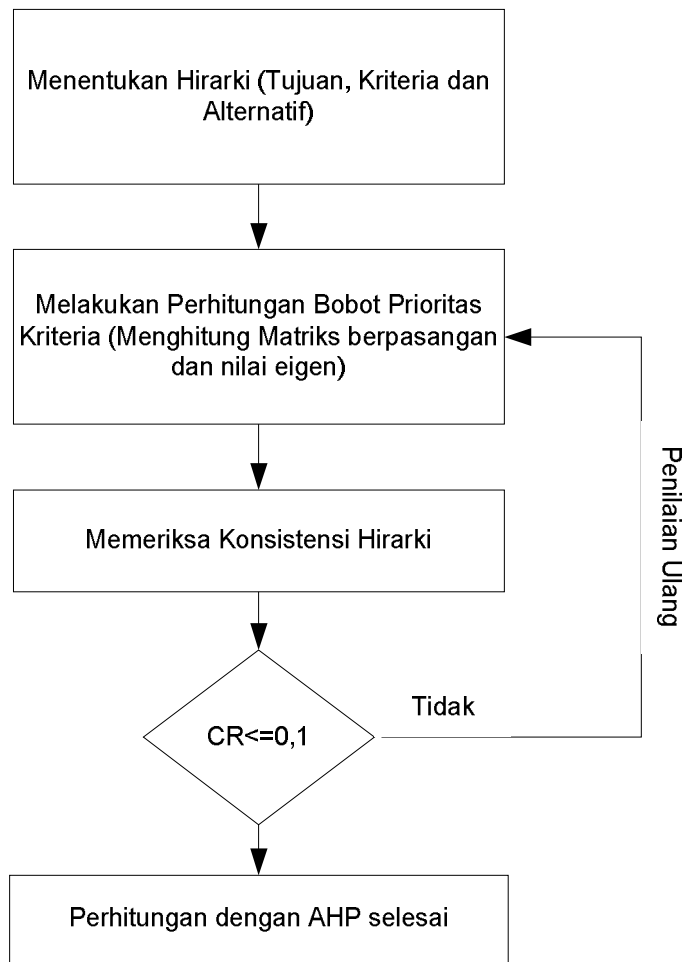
Menentukan Hirarki (Tujuan, Kriteria dan Alternatif)

Melakukan Perhitungan Bobot Prioritas Kriteria (Menghitung Matriks berpasangan dan nilai eigen)

Memeriksa Konsistensi Hirarki

CR<=0,1

Tidak

Penilaian Ulang

Perhitungan dengan AHP selesai